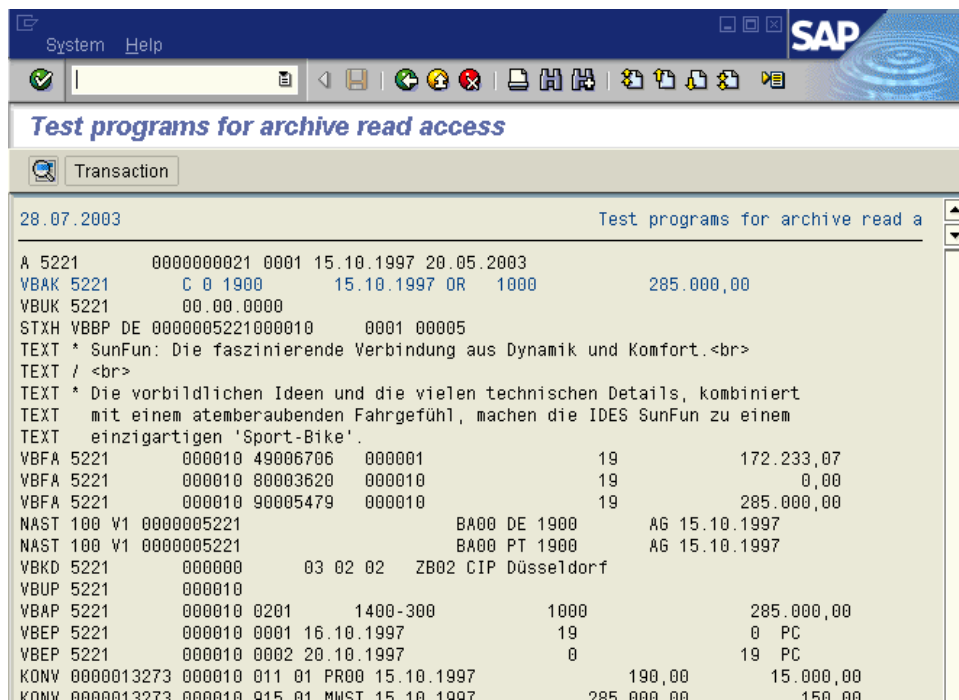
System Help

SAP

Test programs for archive read access

Transaction

28.07.2003 Test programs for archive read a

A 5221 0000000021 0001 15.10.1997 20.05.2003
VBAK 5221 C 0 1900 15.10.1997 OR 1000 285.000,00
VBUK 5221 00.00.0000
STXH VBBP DE 0000005221000010 0001 00005
TEXT * SunFun: Die faszinierende Verbindung aus Dynamik und Komfort.<br>
TEXT / <br>
TEXT * Die vorbildlichen Ideen und die vielen technischen Details, kombiniert
TEXT mit einem atemberaubenden Fahrgefühl, machen die IDES SunFun zu einem
TEXT einzigartigen 'Sport-Bike'.
VBFA 5221 000010 49006706 000001 19 172.233,07
VBFA 5221 000010 80003620 000010 19 0,00
VBFA 5221 000010 90005479 000010 19 285.000,00
NAST 100 V1 0000005221 BA00 DE 1900 AG 15.10.1997
NAST 100 V1 0000005221 BA00 PT 1900 AG 15.10.1997
VBKD 5221 000000 03 02 02 ZB02 CIP Düsseldorf
VBUP 5221 000010
VBAP 5221 000010 0201 1400-300 1000 285.000,00
VBEP 5221 000010 0001 16.10.1997 19 0 PC
VBEP 5221 000010 0002 20.10.1997 0 19 PC
KONV 0000013273 000010 011 01 PR00 15.10.1997 190,00 15.000,00
KONV 0000013273 000010 915 01 MWST 15.10.1997 285.000,00 150,00